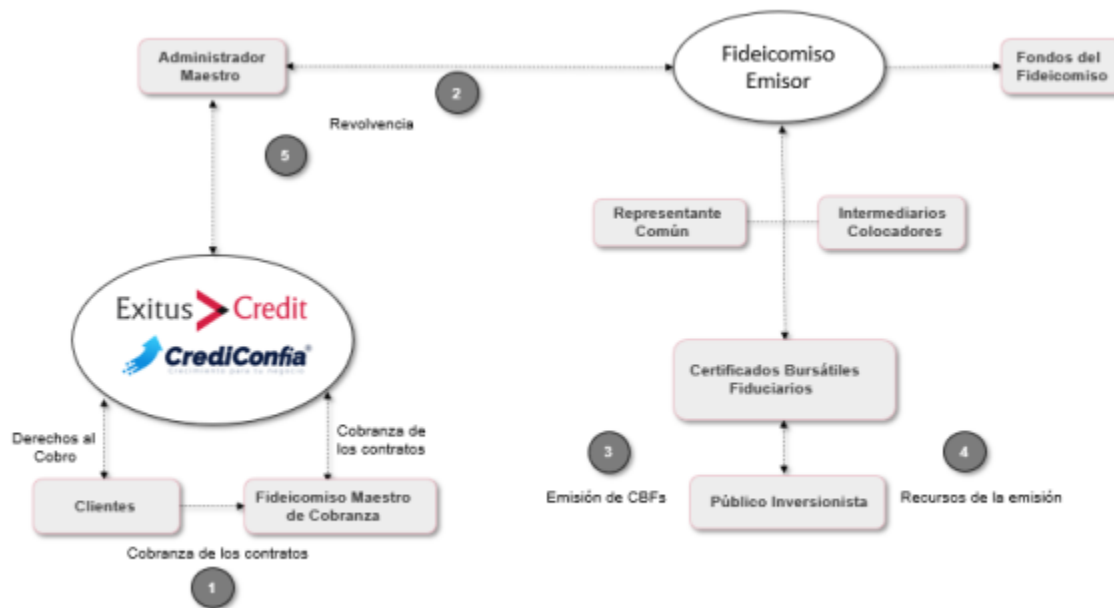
Administrador Maestro

2

Fideicomiso Emisor

Fondos del Fideicomiso

Revolvencia

5

Representante Común

Intermediarios Colocadores

Exitus Credit

CrediConfia®

Crecimiento para tu negocio

Certificados Bursátiles Fiduciarios

Derechos al Cobro

Cobranza de los contratos

3

4

Clientes

Fideicomiso Maestro de Cobranza

Emisión de CBFs

Público Inversionista

Recursos de la emisión

Cobranza de los contratos

1